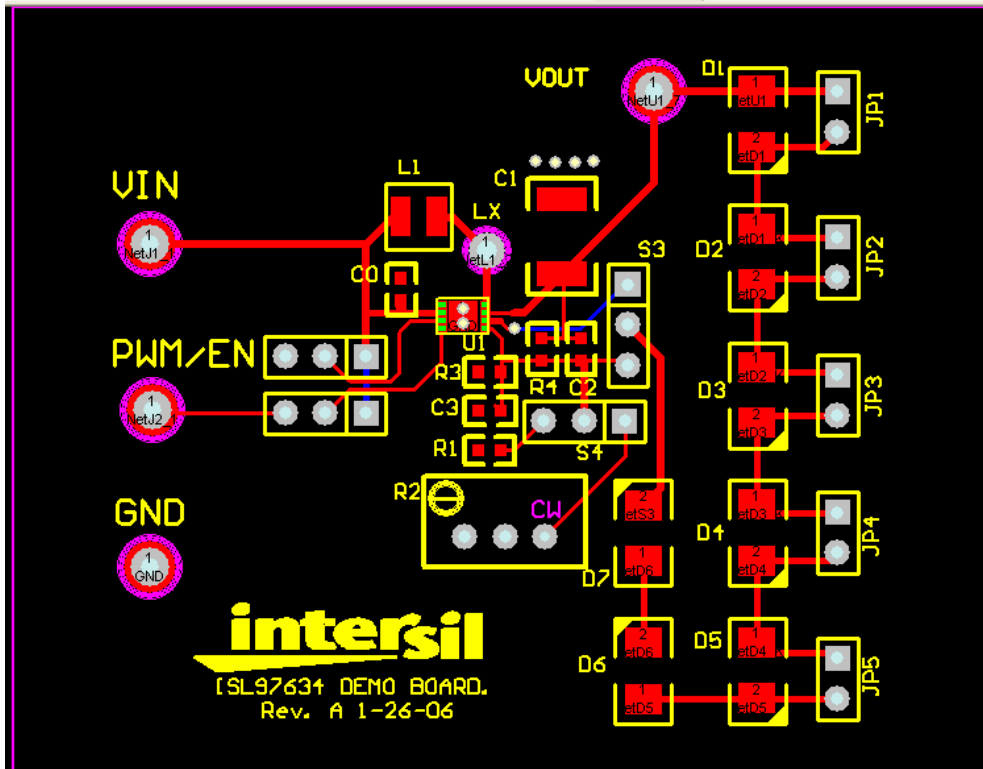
VOUT
1
NetU1
D1
1
etU1
2
etD1
JP1
VIN
1
NetJ1
L1
C1
LX
1
etL1
C0
S3
D2
1
etD1
2
etD2
JP2
PWM/EN
1
NetJ2
U1
R3
C3
R1
R4
C2
S4
D3
1
etD2
2
etD3
JP3
GND
1
GND
R2
CW
2
etS3
1
etD6
D7
D4
1
etD3
2
etD4
JP4
intersil
ISL97634 DEMO BOARD.
Rev. A 1-26-06
D6
2
etD6
1
etD5
D5
1
etD4
2
etD5
JP5